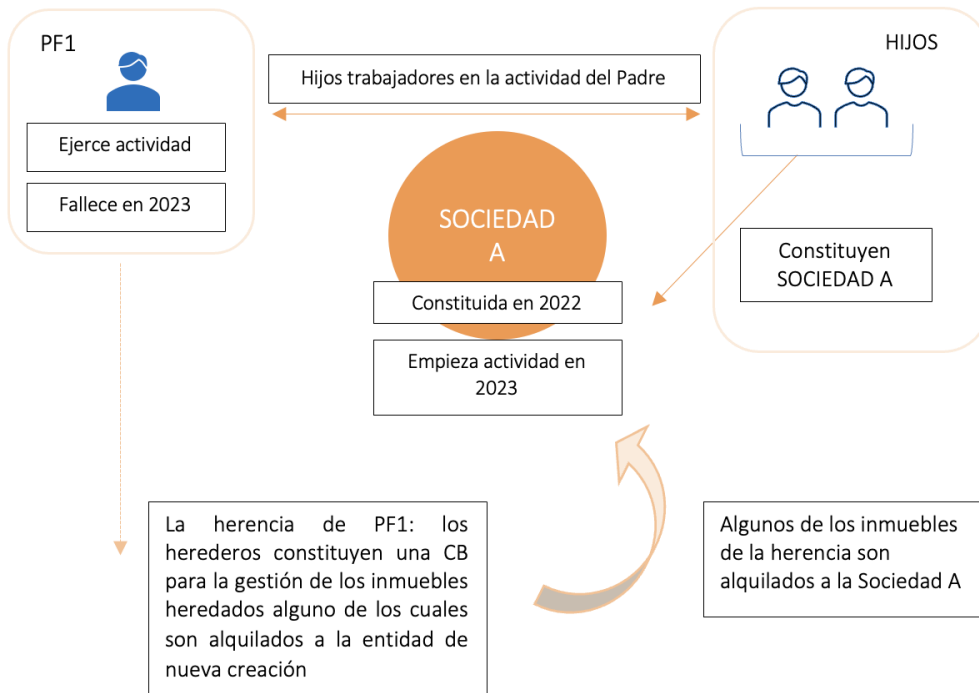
PF1

Ejerce actividad

Fallece en 2023

Hijos trabajadores en la actividad del Padre

HIJOS

SOCIEDAD A

Constituida en 2022

Empieza actividad en 2023

Constituyen SOCIEDAD A

La herencia de PF1: los herederos constituyen una CB para la gestión de los inmuebles heredados alguno de los cuales son alquilados a la entidad de nueva creación

Algunos de los inmuebles de la herencia son alquilados a la Sociedad A